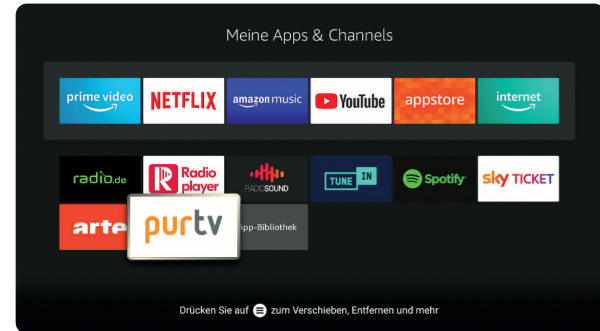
Meine Apps & Channels

prime video
NETFLIX
amazon music
YouTube
appstore
internet

radio.de
Radio player
FADOSOUND
TUNE IN
Spotify
sky TICKET
arte
purtv
App-Bibliothek

Drücken Sie auf zum Verschieben, Entfernen und mehr